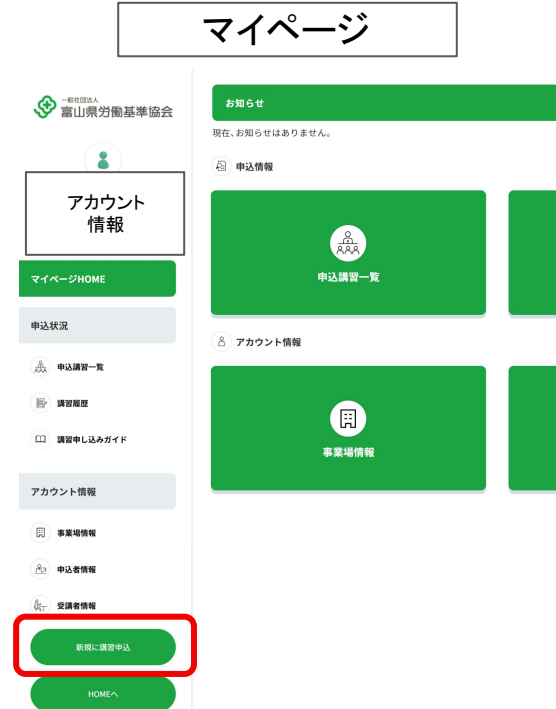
マイページ

一般社団法人
富山県労働基準協会

アカウント
情報

マイページHOME

申込状況

申込講習一覧

講習履歴

講習申し込みガイド

アカウント情報

事業場情報

申込者情報

受講者情報

新規に講習申込

HOMEへ

お知らせ

現在、お知らせはありません。

申込情報

申込講習一覧

アカウント情報

事業場情報